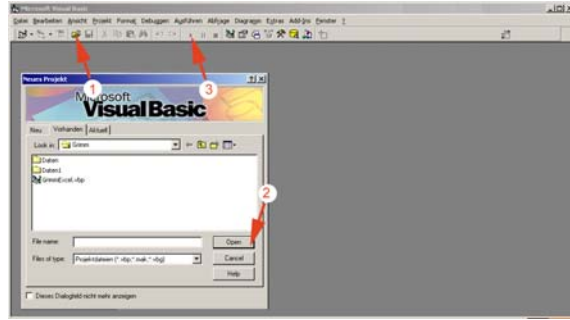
Microsoft Visual Basic

Datei Bearbeiten Ansicht Projekt Format Debuggen Ausführen Abfrage Diagramm Extras Add-Ins Fenster ?

1

3

Neues Projekt

Microsoft Visual Basic

Neu Vorhanden Aktuell

Look in: Grimm

Daten

Daten1

GrimmExcel.vbp

2

File name:

Open

Files of type: Projektdateien (*.vbp;*.mak;*.vbg)

Cancel

Help

Dieses Dialogfeld nicht mehr anzeigen